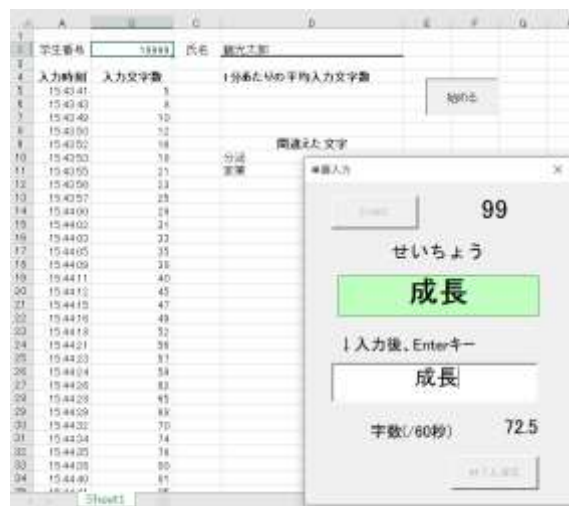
| | A | B | C | D | E | F | G |
|---|---|---|---|---|---|---|---|
| 1 | | | | | | | |
| 2 | 学生番号 | 99999 | 氏名 | 鍵六太郎 | | | |
| 3 | | | | | | | |
| 4 | 入力時刻 | 入力文字数 | | 1分あたりの平均入力文字数 | | | |
| 5 | 15:43:41 | 5 | | | | 始める | |
| 6 | 15:43:43 | 8 | | | | | |
| 7 | 15:43:49 | 10 | | | | | |
| 8 | 15:43:50 | 12 | | | | | |
| 9 | 15:43:52 | 16 | | 間違えた文字 | | | |
| 10 | 15:43:53 | 18 | | 分泌 | | | |
| 11 | 15:43:55 | 21 | | 変革 | | | |
| 12 | 15:43:56 | 23 | | | | | |
| 13 | 15:43:57 | 25 | | | | | |
| 14 | 15:44:00 | 28 | | | | | |
| 15 | 15:44:02 | 31 | | | | | |
| 16 | 15:44:03 | 33 | | | | | |
| 17 | 15:44:05 | 35 | | | | | |
| 18 | 15:44:09 | 38 | | | | | |
| 19 | 15:44:11 | 40 | | | | | |
| 20 | 15:44:12 | 45 | | | | | |
| 21 | 15:44:15 | 47 | | | | | |
| 22 | 15:44:16 | 49 | | | | | |
| 23 | 15:44:18 | 52 | | | | | |
| 24 | 15:44:21 | 55 | | | | | |
| 25 | 15:44:23 | 57 | | | | | |
| 26 | 15:44:24 | 59 | | | | | |
| 27 | 15:44:26 | 63 | | | | | |
| 28 | 15:44:28 | 65 | | | | | |
| 29 | 15:44:29 | 69 | | | | | |
| 30 | 15:44:32 | 70 | | | | | |
| 31 | 15:44:34 | 74 | | | | | |
| 32 | 15:44:35 | 76 | | | | | |
| 33 | 15:44:38 | 80 | | | | | |
| 34 | 15:44:40 | 81 | | | | | |

Sheet1

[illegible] ×

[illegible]

99

せいちょう

成長

↓入力後、Enterキー

成長

字数(/60秒) 72.5

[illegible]